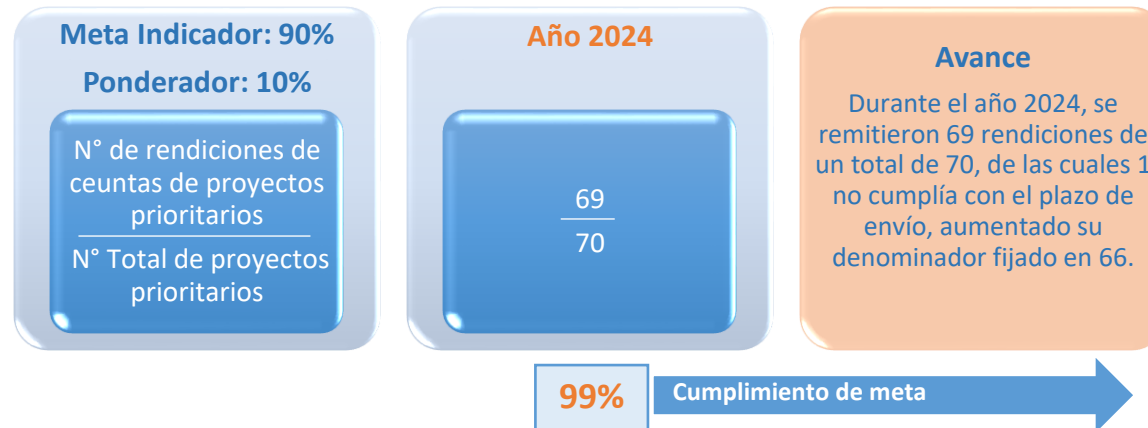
Meta Indicador: 90%

Ponderador: 10%

$\frac{\text{N° de rendiciones de ceuntas de proyectos prioritarios}}{\text{N° Total de proyectos prioritarios}}$

Año 2024

$\frac{69}{70}$

Avance

Durante el año 2024, se remitieron 69 rendiciones de un total de 70, de las cuales 1 no cumplía con el plazo de envío, aumentado su denominador fijado en 66.

99%

Cumplimiento de meta